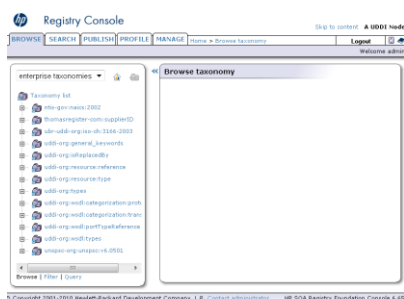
Registry Console

Skip to content A UDDI Node

BROWSE SEARCH PUBLISH PROFILE MANAGE Home > Browse taxonomy

Logout

Welcome admin

enterprise taxonomies

Taxonomy list
ntis-gov:naics:2002
thomasregister-com:supplierID
ubr-uddi-org:iso-ch:3166-2003
uddi-org:general_keywords
uddi-org:isReplacedBy
uddi-org:resource:reference
uddi-org:resource:type
uddi-org:types
uddi-org:wsdl:categorization:prot
uddi-org:wsdl:categorization:tran
uddi-org:wsdl:portTypeReference
uddi-org:wsdl:types
unspsc-org:unspsc:v6.0501

Browse | Filter | Query

Browse taxonomy

© Copyright 2001-2010 Hewlett-Packard Development Company, L.P. Contact administrator HP SOA Registry Foundation Console 6.65